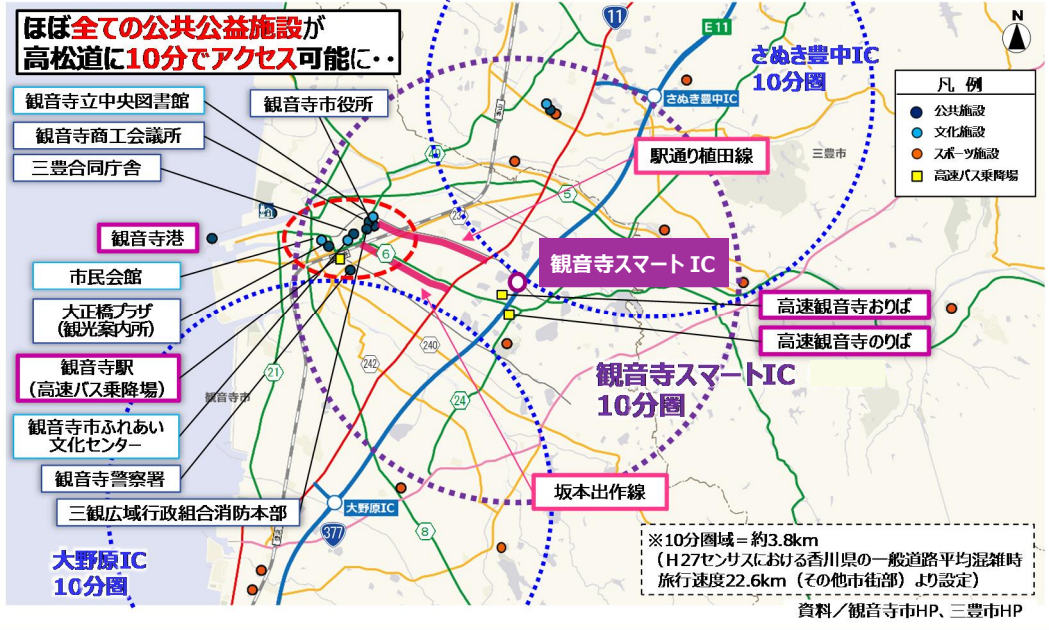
ほぼ全ての公共公益施設が
高松道に10分でアクセス可能に・・

観音寺立中央図書館
観音寺商工会議所
三豊合同庁舎
観音寺市役所
観音寺港
市民会館
大正橋プラザ
(観光案内所)
観音寺駅
(高速バス乗降場)
観音寺市ふれあい
文化センター
観音寺警察署
三観広域行政組合消防本部

大野原IC
10分圏

N
11
E11
さぬき豊中IC
さぬき豊中IC
10分圏

凡 例
公共施設
文化施設
スポーツ施設
高速バス乗降場

駅通り植田線
三豊市
49
5
23
6
観音寺スマート IC
高速観音寺おりば
高速観音寺のりば
240
242
21
24
観音寺市
観音寺スマートIC
10分圏
坂本出作線
大野原IC
377
8

※10分圏域＝約3.8km
(H27センサスにおける香川県の一般道路平均混雑時旅行速度22.6km(その他市街部)より設定)

資料／観音寺市HP、三豊市HP